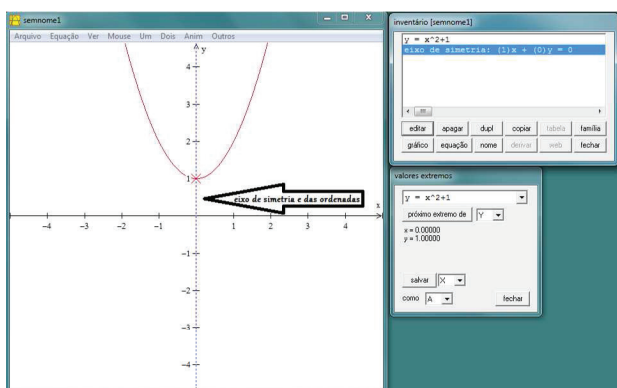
semnome1

Arquivo Equação Ver Mouse Um Dois Anim Outros

y

4

3

2

1

eixo de simetria e das ordenadas

x

−4 −3 −2 −1 1 2 3 4

−1

−2

−3

−4

inventário [semnome1]

y = x^2+1

eixo de simetria: (1)x + (0)y = 0

editar apagar dupl copiar tabela família

gráfico equação nome derivar valti fechar

valores extremos

y = x^2+1

próximo extremo de Y

x = 0.00000
y = 1.00000

salvar X

como A

fechar